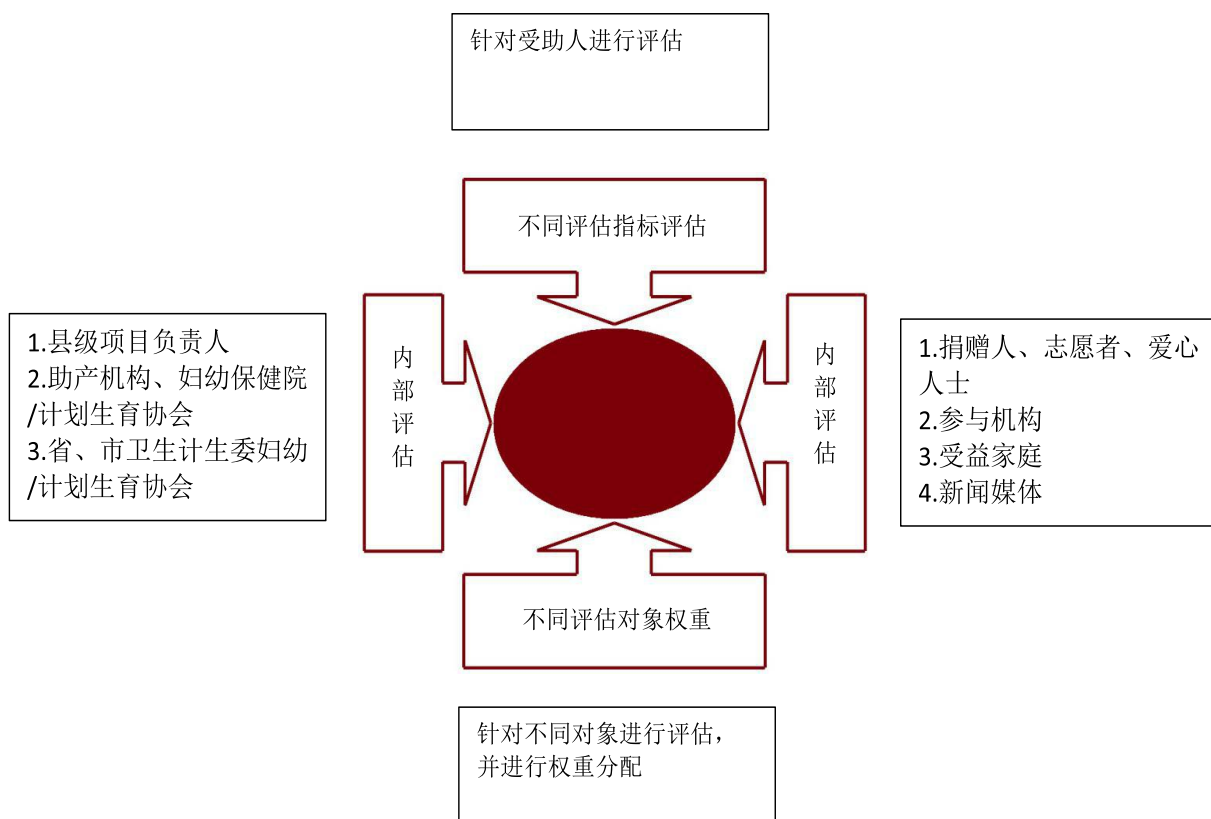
针对受助人进行评估

不同评估指标评估

1.县级项目负责人
2.助产机构、妇幼保健院/计划生育协会
3.省、市卫生计生委妇幼/计划生育协会

内部评估

内部评估

1.捐赠人、志愿者、爱心人士
2.参与机构
3.受益家庭
4.新闻媒体

不同评估对象权重

针对不同对象进行评估，并进行权重分配